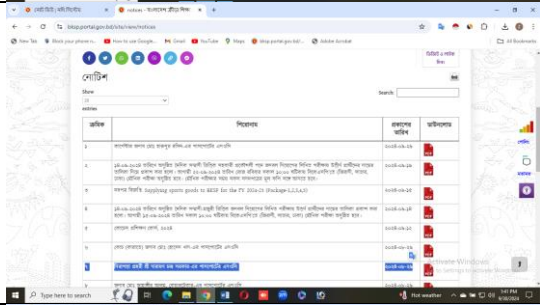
নোটিশ | বাসি শিক্ষা বোর্ড
notices - বাংলাদেশ ক্রীড়া শিক্ষা
bksp.portal.gov.bd/site/view/notices

New Tab | Block your phone is... | How to use Google... | Gmail | YouTube | Maps | bksp.portal.gov.bd/... | Adobe Acrobat | All Bookmarks

নোটিশ

Show
10
entries

Search:

| ক্রমিক | শিরোনাম | প্রকাশের তারিখ | ডাউনলোড |
|---|---|---|---|
| ১ | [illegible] | ২০২৪-০৯-১৯ | |
| ২ | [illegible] | ২০২৪-০৯-১৮ | |
| ৩ | দরপত্র বিজ্ঞপ্তি Supplying sports goods to BKSP for the FY 2024-25 (Package-1,2,3,4,5) | ২০২৪-০৯-১৫ | |
| ৪ | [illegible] | ২০২৪-০৯-১৪ | |
| ৫ | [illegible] | ২০২৪-০৯-১২ | |
| ৬ | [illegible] | ২০২৪-০৯-১২ | |
| ৭ | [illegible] | ২০২৪-০৯-১১ | |
| ৮ | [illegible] | | |

Activate Windows
Go to Settings to activate Windows.

Type here to search
Hot weather
5:41 PM
9/30/2024